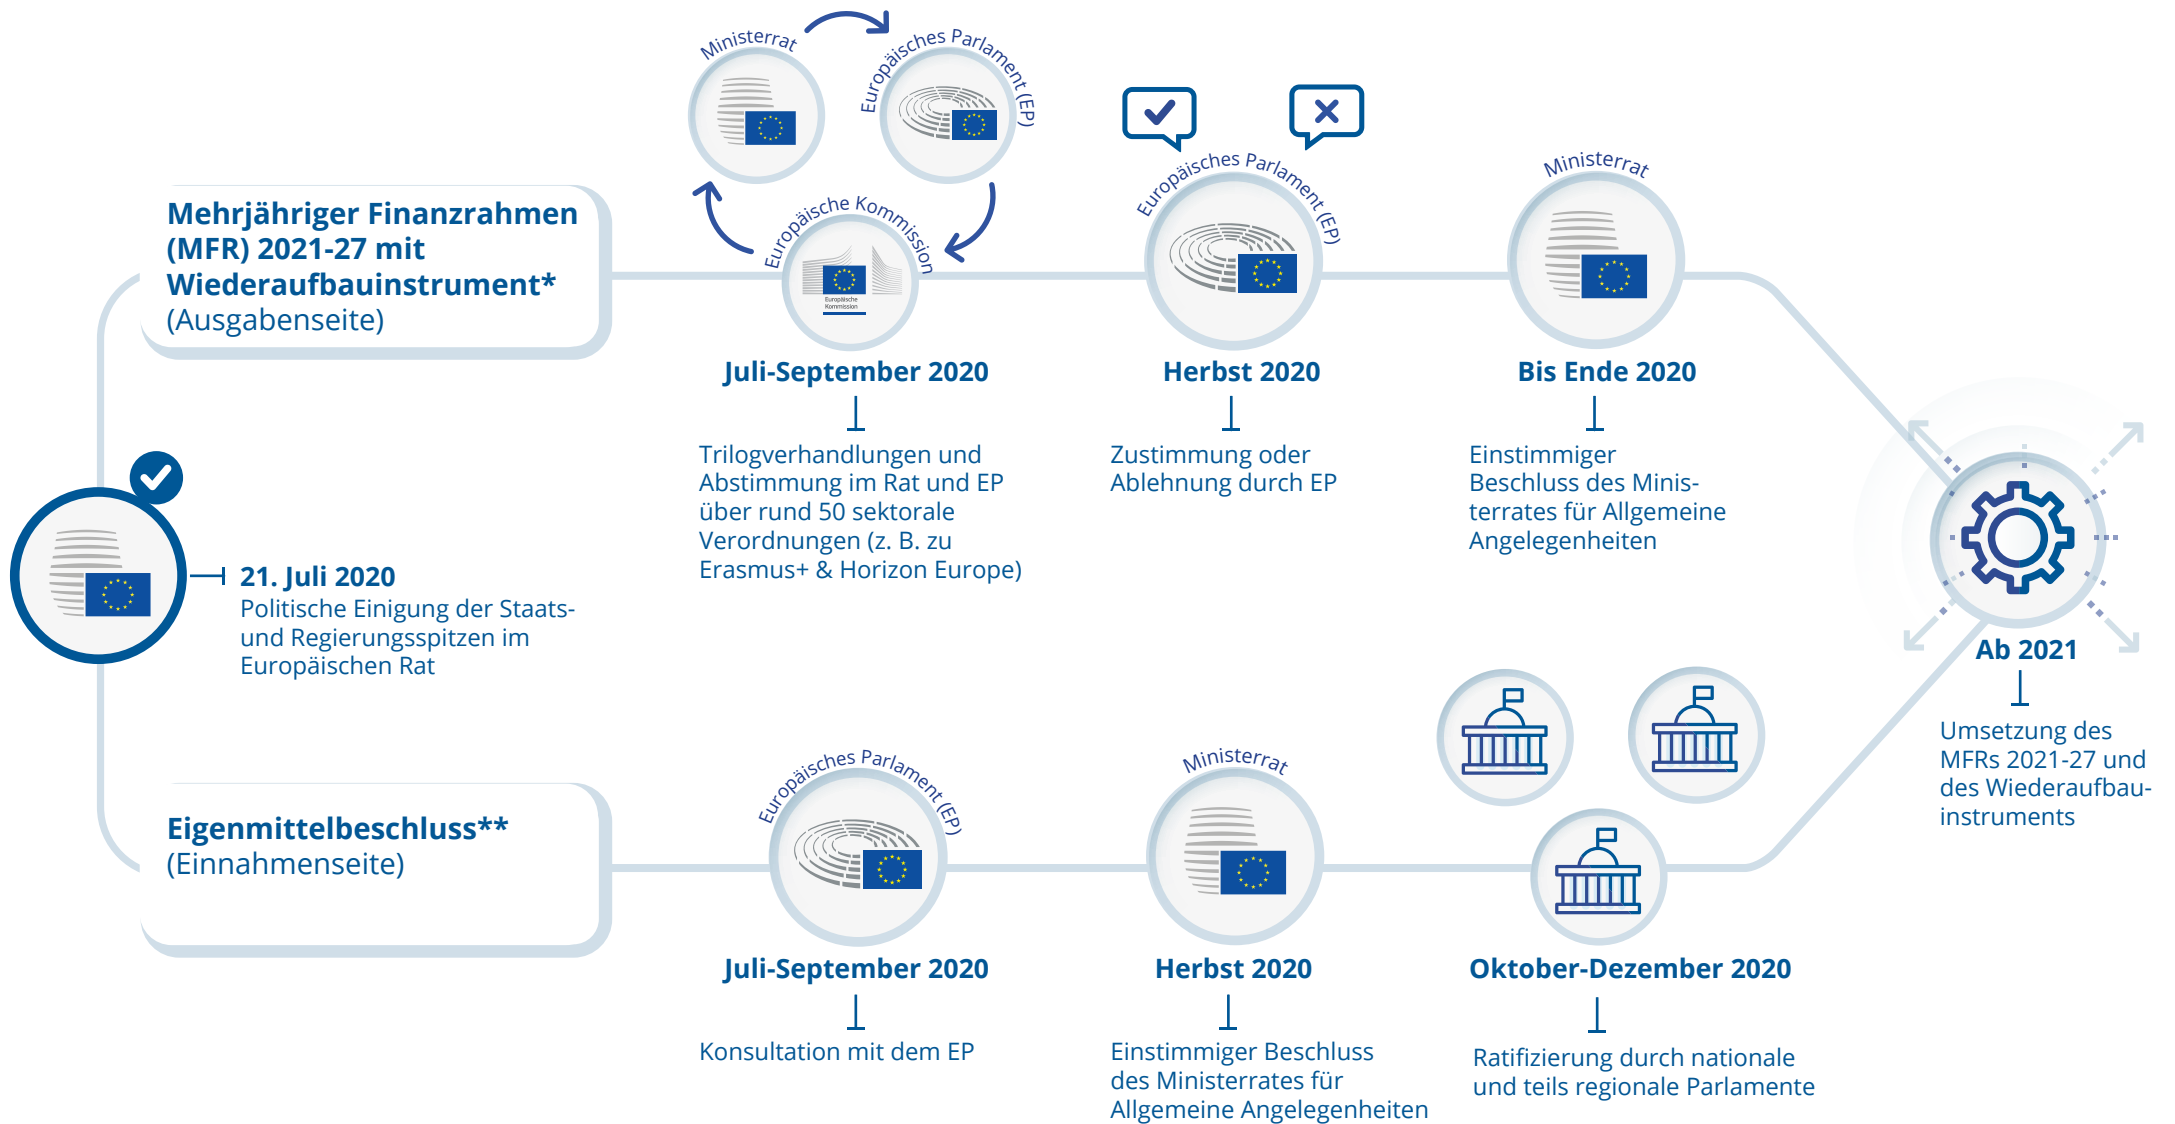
Ministerrat

Europäisches Parlament (EP)

Europäische Kommission

Europäische Kommission

Mehrjähriger Finanzrahmen (MFR) 2021-27 mit Wiederaufbauinstrument*
(Ausgabenseite)

Juli-September 2020

Trilogverhandlungen und Abstimmung im Rat und EP über rund 50 sektorale Verordnungen (z. B. zu Erasmus+ & Horizon Europe)

Europäisches Parlament (EP)

Herbst 2020

Zustimmung oder Ablehnung durch EP

Ministerrat

Bis Ende 2020

Einstimmiger Beschluss des Ministerrates für Allgemeine Angelegenheiten

21. Juli 2020
Politische Einigung der Staats- und Regierungsspitzen im Europäischen Rat

Ab 2021

Umsetzung des MFRs 2021-27 und des Wiederaufbauinstruments

Eigenmittelbeschluss**
(Einnahmenseite)

Europäisches Parlament (EP)

Juli-September 2020

Konsultation mit dem EP

Ministerrat

Herbst 2020

Einstimmiger Beschluss des Ministerrates für Allgemeine Angelegenheiten

Oktober-Dezember 2020

Ratifizierung durch nationale und teils regionale Parlamente